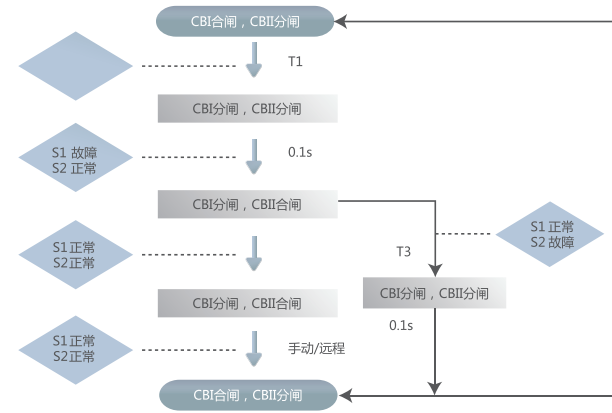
CBI合闸，CBII分闸

T1

CBI分闸，CBII分闸

S1 故障
S2 正常

0.1s

CBI分闸，CBII合闸

S1 正常
S2 故障

T3

S1正常
S2正常

CBI分闸，CBII分闸

CBI分闸，CBII分闸

0.1s

S1正常
S2正常

手动/远程

CBI合闸，CBII分闸